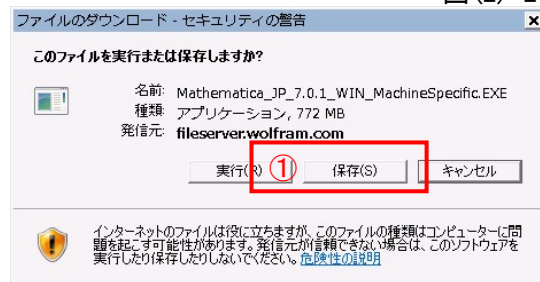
図(2) 2

ファイルのダウンロード - セキュリティの警告

このファイルを実行または保存しますか?

名前: Mathematica_JP_7.0.1_WIN_MachineSpecific.EXE
種類: アプリケーション, 772 MB
発信元: fileserver.wolfram.com

実行(R) ① 保存(S) キャンセル

インターネットのファイルは役に立ちますが、このファイルの種類はコンピューターに問題を起こす可能性があります。発信元が信頼できない場合は、このソフトウェアを実行したり保存したりしないでください。危険性の説明